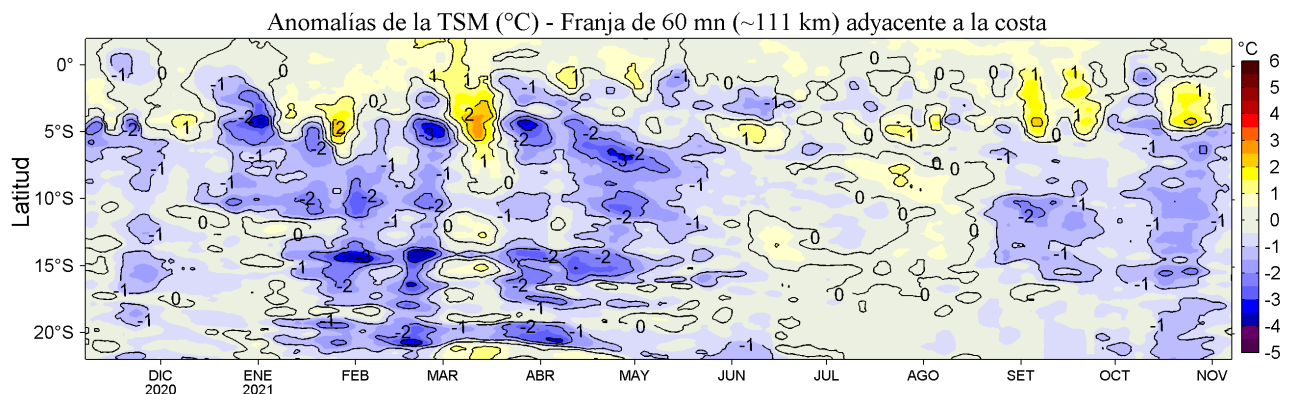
Anomalías de la TSM (°C) - Franja de 60 mn (~111 km) adyacente a la costa

Latitud

0°
5°S
10°S
15°S
20°S

DIC 2020
ENE 2021
FEB
MAR
ABR
MAY
JUN
JUL
AGO
SET
OCT
NOV

°C
6
5
4
3
2
1
0
-1
-2
-3
-4
-5

-1 -2 -1 1 -2 -1 -2 2 -1 -3 1 2 1 -2 -1 -2 -3 -1 0 -1 -2 -2 -1 -1 -2 0 -1 -1 -2 -2 -1 -2 -2 -2 -1 0 -1 -1 -2 -1 -1 0 -1 -2 0 -1 -1 1 -1 0 0 1 0 0 1 1 1 -1 -1 0 -1 -2 -1 -1 -1 -1 -1 -1 0 -1 0